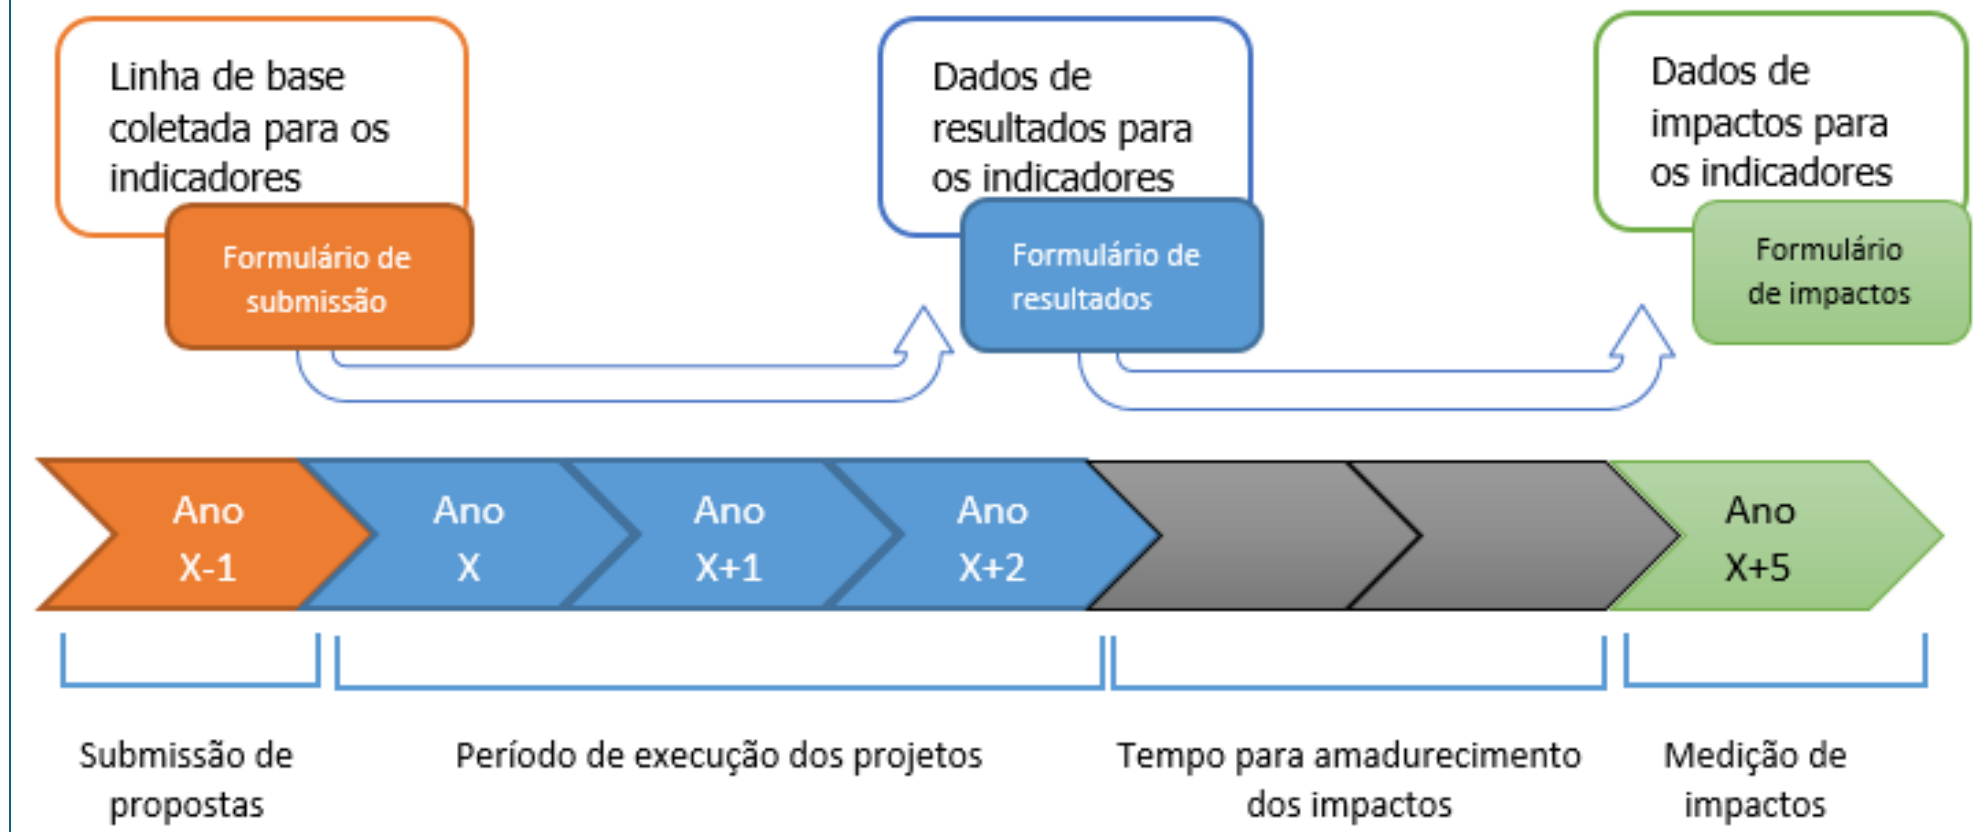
Linha de base coletada para os indicadores

Formulário de submissão

Dados de resultados para os indicadores

Formulário de resultados

Dados de impactos para os indicadores

Formulário de impactos

Ano X-1

Ano X

Ano X+1

Ano X+2

Ano X+5

Submissão de propostas

Período de execução dos projetos

Tempo para amadurecimento dos impactos

Medição de impactos